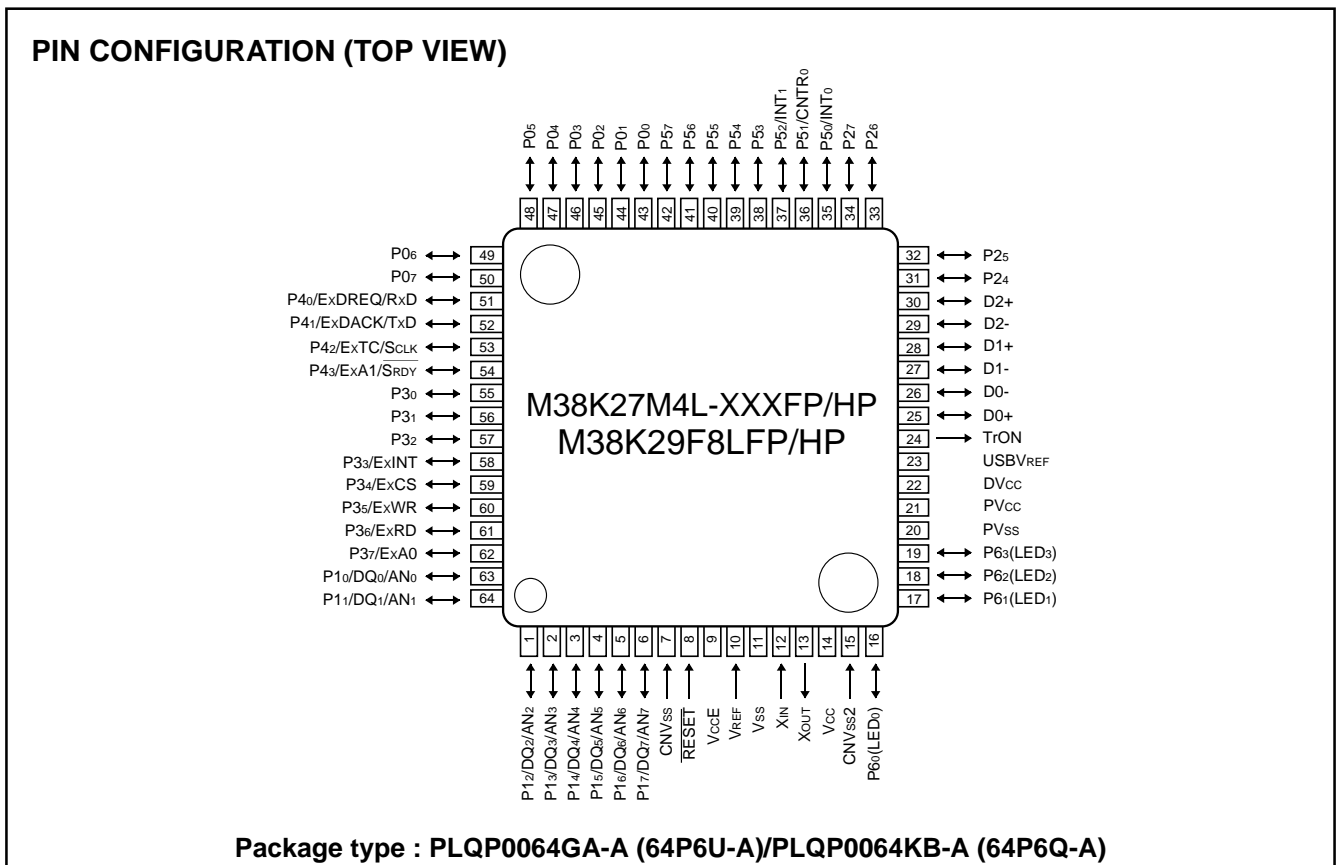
PIN CONFIGURATION (TOP VIEW)

P0$_5$
P0$_4$
P0$_3$
P0$_2$
P0$_1$
P0$_0$
P5$_7$
P5$_6$
P5$_5$
P5$_4$
P5$_3$
P5$_2$/INT$_1$
P5$_1$/CNTR$_0$
P5$_0$/INT$_0$
P2$_7$
P2$_6$

48 47 46 45 44 43 42 41 40 39 38 37 36 35 34 33

P0$_6$ 49
P0$_7$ 50
P4$_0$/ExDREQ/RxD 51
P4$_1$/ExDACK/TxD 52
P4$_2$/ExTC/SCLK 53
P4$_3$/ExA1/$\overline{SRDY}$ 54
P3$_0$ 55
P3$_1$ 56
P3$_2$ 57
P3$_3$/ExINT 58
P3$_4$/ExCS 59
P3$_5$/ExWR 60
P3$_6$/ExRD 61
P3$_7$/ExA0 62
P1$_0$/DQ$_0$/AN$_0$ 63
P1$_1$/DQ$_1$/AN$_1$ 64

M38K27M4L-XXXFP/HP
M38K29F8LFP/HP

32 P2$_5$
31 P2$_4$
30 D2+
29 D2-
28 D1+
27 D1-
26 D0-
25 D0+
24 TrON
23 USBVREF
22 DVCC
21 PVCC
20 PVSS
19 P6$_3$(LED$_3$)
18 P6$_2$(LED$_2$)
17 P6$_1$(LED$_1$)

1 2 3 4 5 6 7 8 9 10 11 12 13 14 15 16

P1$_2$/DQ$_2$/AN$_2$
P1$_3$/DQ$_3$/AN$_3$
P1$_4$/DQ$_4$/AN$_4$
P1$_5$/DQ$_5$/AN$_5$
P1$_6$/DQ$_6$/AN$_6$
P1$_7$/DQ$_7$/AN$_7$
CNVSS
$\overline{RESET}$
VCCE
VREF
VSS
XIN
XOUT
VCC
CNVSS2
P6$_0$(LED$_0$)

Package type : PLQP0064GA-A (64P6U-A)/PLQP0064KB-A (64P6Q-A)